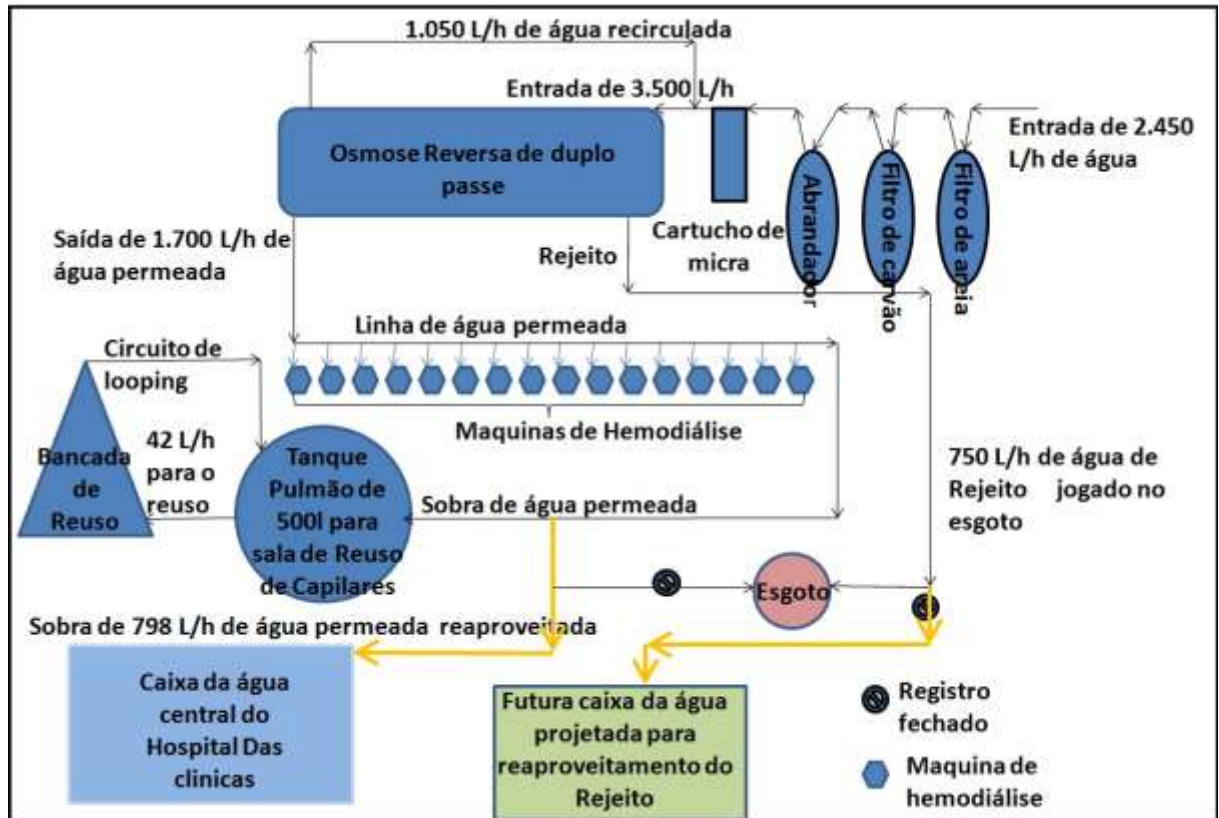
1.050 L/h de água recirculada

Entrada de 3.500 L/h

Entrada de 2.450 L/h de água

Osmose Reversa de duplo passe

Cartucho de micra

Abrandador

Filtro de carvão

Filtro de areia

Saída de 1.700 L/h de água permeada

Rejeito

Linha de água permeada

Circuito de looping

Maquinas de Hemodiálise

Bancada de Reuso

42 L/h para o reuso

Tanque Pulmão de 500l para sala de Reuso de Capilares

Sobra de água permeada

750 L/h de água de Rejeito jogado no esgoto

Esgoto

Sobra de 798 L/h de água permeada reaproveitada

Caixa da água central do Hospital Das clinicas

Futura caixa da água projetada para reaproveitamento do Rejeito

Registro fechado

Maquina de hemodiálise